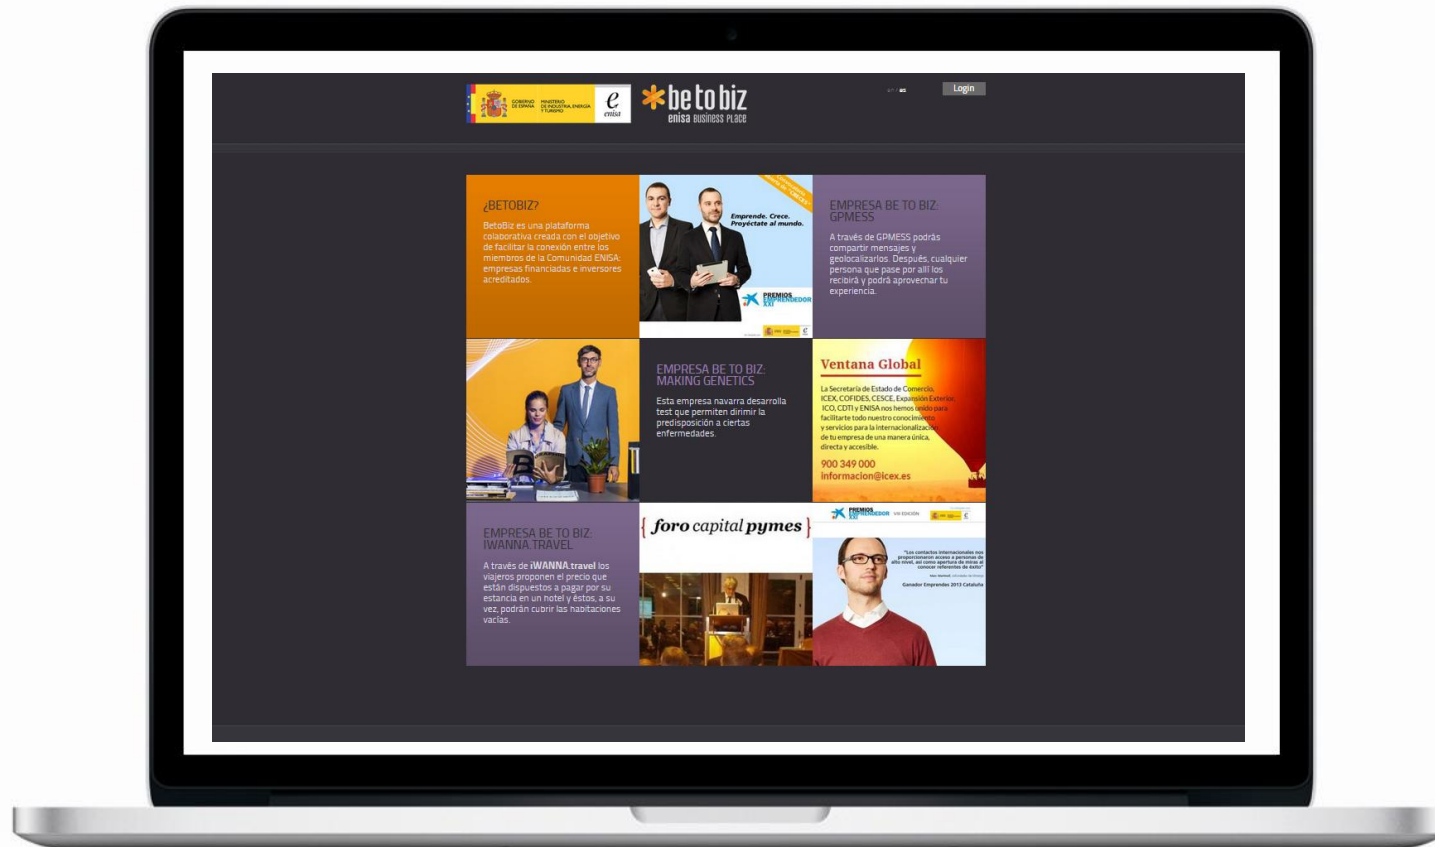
GOBIERNO DE ESPAÑA MINISTERIO DE INDUSTRIA, ENERGÍA Y TURISMO

e enisa

betobiz
enisa business place

Login

¿BETOBIZ?

BetoBiz es una plataforma colaborativa creada con el objetivo de facilitar la conexión entre los miembros de la Comunidad ENISA: empresas financiadas e inversores acreditados.

Emprende. Crece. Proyéctate al mundo.

PREMIOS EMPRENDEDOR XXI

EMPRESA BE TO BIZ: GPMESS

A través de GPMESS podrás compartir mensajes y geolocalizarlos. Después, cualquier persona que pase por allí los recibirá y podrá aprovechar tu experiencia.

EMPRESA BE TO BIZ: MAKING GENETICS

Esta empresa navarra desarrolla test que permiten dirimir la predisposición a ciertas enfermedades.

Ventana Global

La Secretaría de Estado de Comercio, ICEX, COFIDES, CESCE, Expansión Exterior, ICO, CDTI y ENISA nos hemos unido para facilitarte todo nuestro conocimiento y servicios para la internacionalización de tu empresa de una manera única, directa y accesible.

900 349 000
informacion@icex.es

EMPRESA BE TO BIZ: IWANNA.TRAVEL

A través de iWANNA.travel los viajeros proponen el precio que están dispuestos a pagar por su estancia en un hotel y éstos, a su vez, podrán cubrir las habitaciones vacías.

{ foro capital pymes }

PREMIOS EMPRENDEDOR XXI

Ganador Emprendes 2013 Cataluña